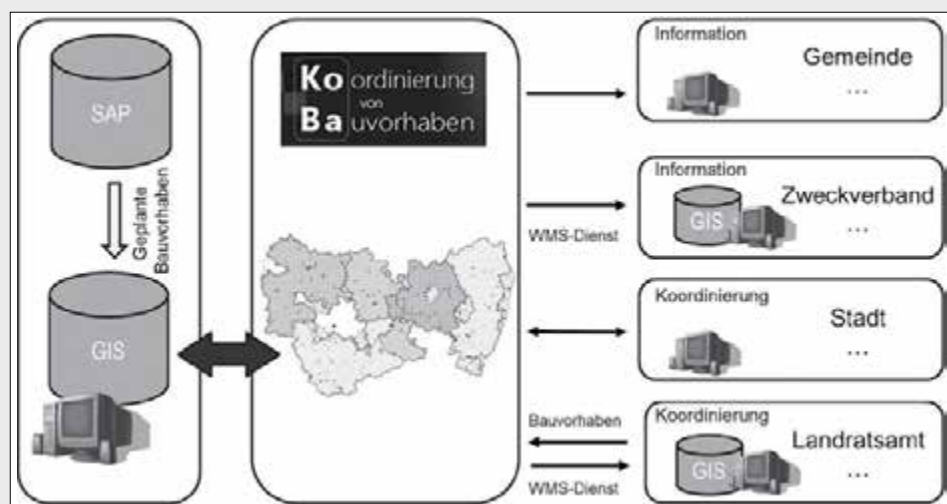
SAP

Geplante Bauvorhaben

GIS

Ko ordinierung
von
Ba uvorhaben

WMS-Dienst

Bauvorhaben

WMS-Dienst

Information
Gemeinde
...

Information
GIS
Zweckverband
...

Koordinierung
Stadt
...

Koordinierung
GIS
Landratsamt
...